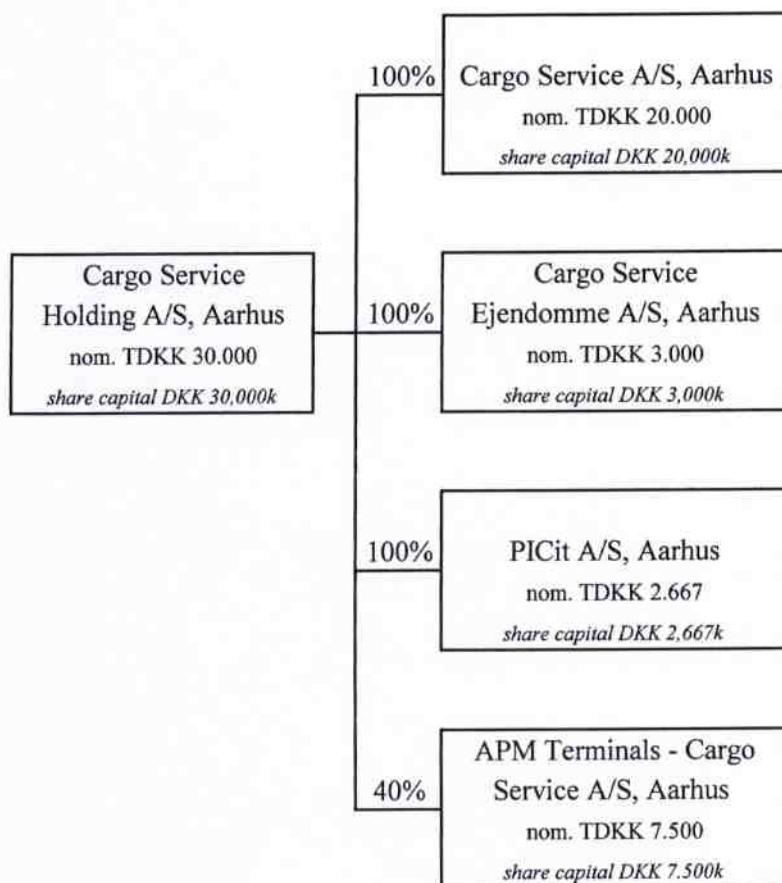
Cargo Service Holding A/S, Aarhus
nom. TDKK 30.000
*share capital DKK 30,000k*

100%

Cargo Service A/S, Aarhus
nom. TDKK 20.000
*share capital DKK 20,000k*

100%

Cargo Service Ejendomme A/S, Aarhus
nom. TDKK 3.000
*share capital DKK 3,000k*

100%

PICit A/S, Aarhus
nom. TDKK 2.667
*share capital DKK 2,667k*

40%

APM Terminals - Cargo Service A/S, Aarhus
nom. TDKK 7.500
*share capital DKK 7.500k*